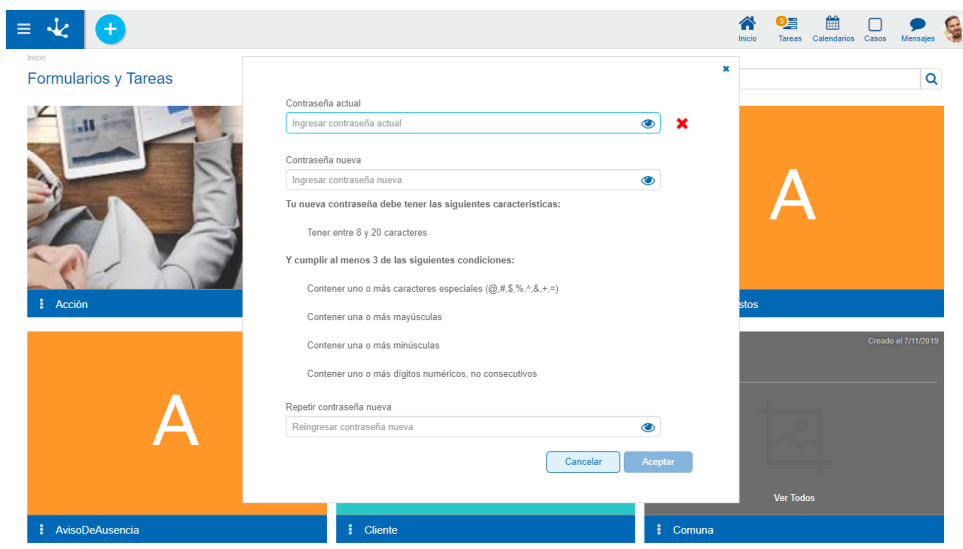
Inicio
Formularios y Tareas

Inicio 3 Tareas Calendarios Casos Mensajes

Contraseña actual
Ingresar contraseña actual

Contraseña nueva
Ingresar contraseña nueva

Tu nueva contraseña debe tener las siguientes características:

Tener entre 8 y 20 caracteres

Y cumplir al menos 3 de las siguientes condiciones:

Contener uno o más caracteres especiales (@,#,$,%,^,&,+,=)

Contener una o más mayúsculas

Contener una o más minúsculas

Contener uno o más dígitos numéricos, no consecutivos

Repetir contraseña nueva
Reingresar contraseña nueva

Cancelar Aceptar

A

Acción

stos

Creado el 7/11/2019

A

Ver Todos

AvisoDeAusencia

Cliente

Comuna